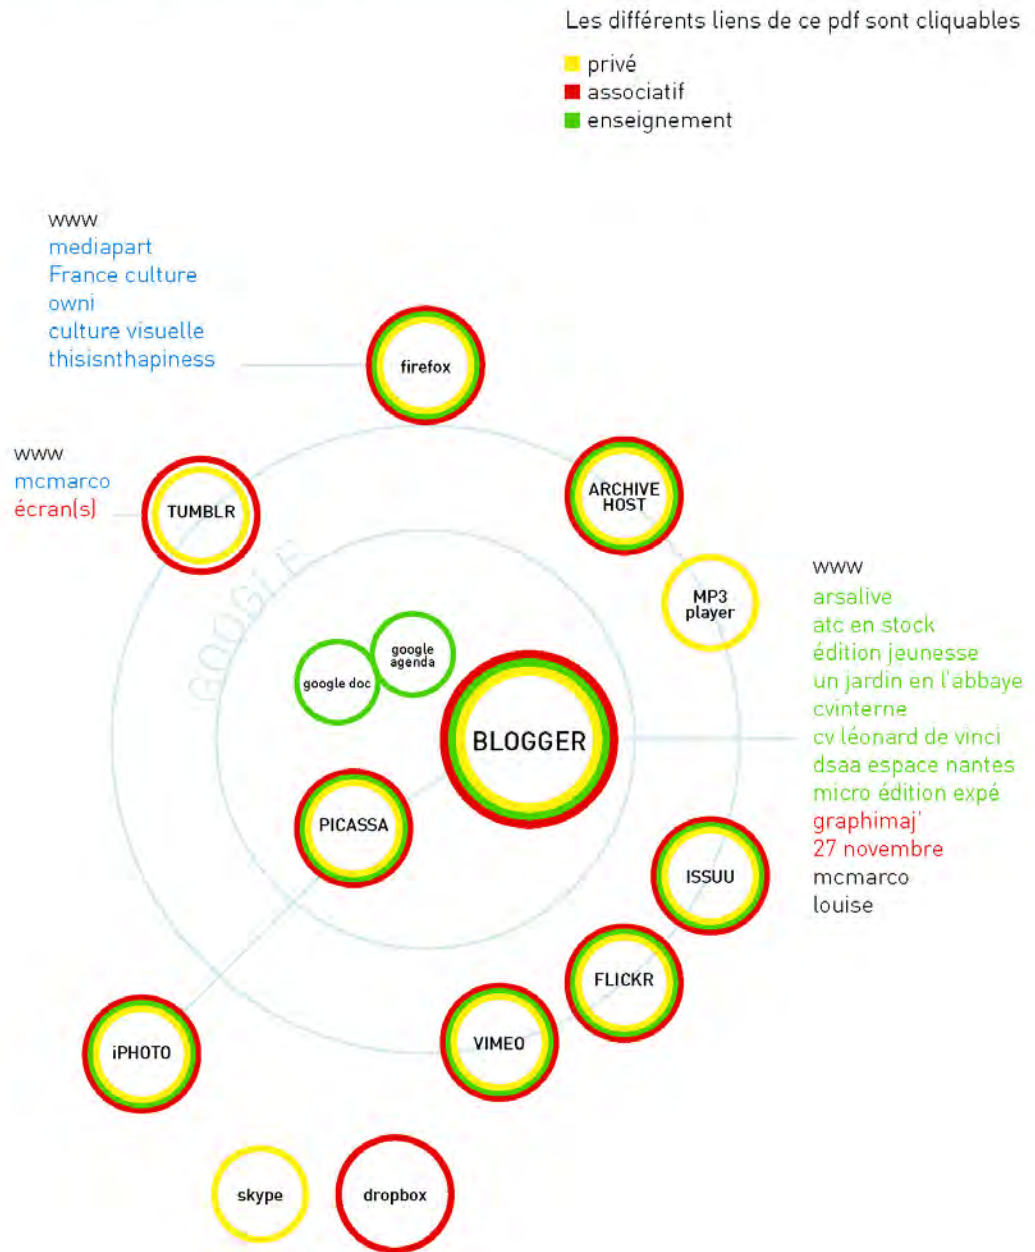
Les différents liens de ce pdf sont cliquables

privé
associatif
enseignement

www
mediapart
France culture
owni
culture visuelle
thisisnthapiness

firefox

www
mcmarco
écran(s)

TUMBLR

ARCHIVE HOST

MP3 player

GOOGLE

www
arsalive
atc en stock
édition jeunesse
un jardin en l'abbaye
cvinterne
cv léonard de vinci
dsaa espace nantes
micro édition expé
graphimaj'
27 novembre
mcmarco
louise

google agenda

google doc

BLOGGER

PICASSA

ISSUU

FLICKR

VIMEO

iPHOTO

skype

dropbox